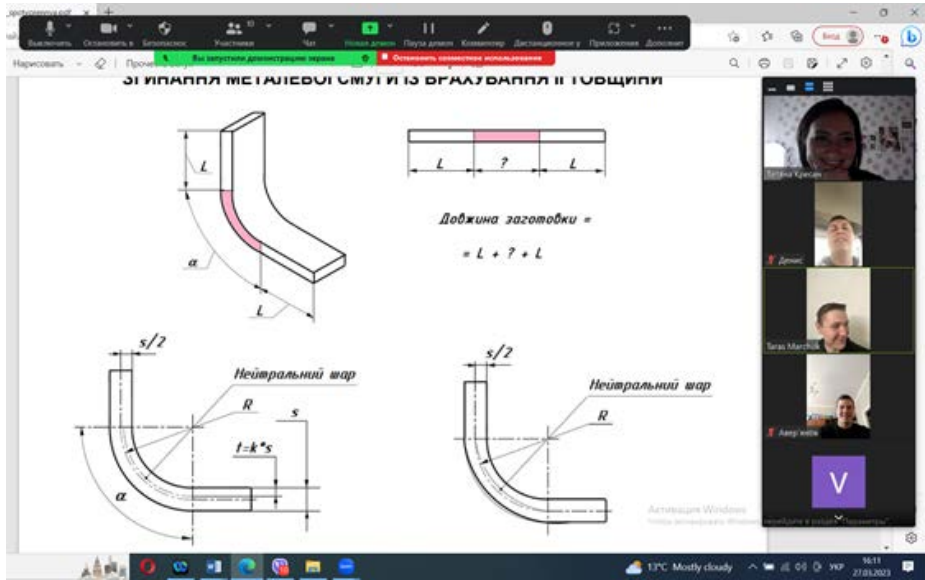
Выключить звук | Остановить видео | Безопасность | Участники 10 | Чат | Новая демонстрация | Пауза демонстрации | Комментировать | Дистанционное управление | Приложения | Дополнительно

Вы запустили демонстрацию экрана
Остановить совместное использование

Нарисовать | Прочитать

ЗГИНАННЯ МЕТАЛЕВОЇ СМУГИ ІЗ ВРАХУВАННЯМ ЇЇ ТОВЩИНИ

L

α

L

L | ? | L

Довжина заготовки =

= L + ? + L

s/2

Нейтральний шар

R

s

t=k*s

α

s/2

Нейтральний шар

R

Тетяна Кресан

Денис

Taras Marchuk

Аверʼянов

V

Активация Windows
Чтобы активировать Windows, перейдите в раздел "Параметры".

13°C Mostly cloudy

УКР
16:11
27.03.2023